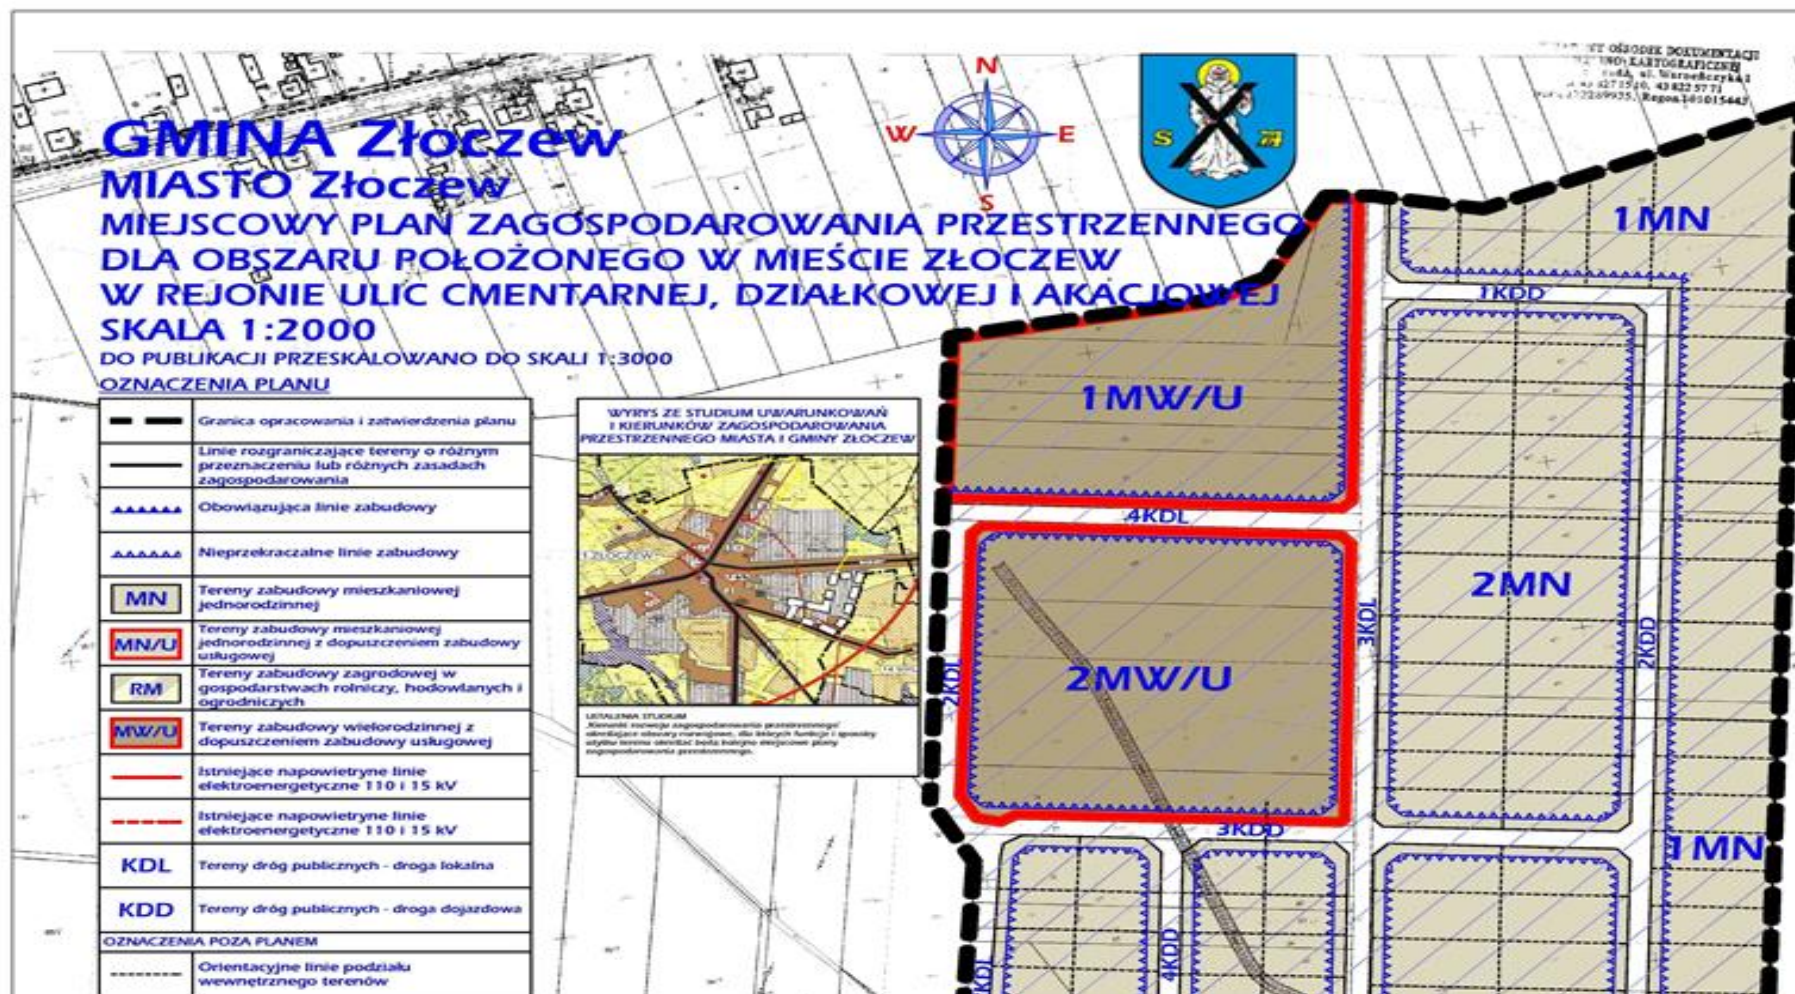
GMINA Złoczew
MIASTO Złoczew
MIEJSCOWY PLAN ZAGOSPODAROWANIA PRZESTRZENNEGO DLA OBSZARU POŁOŻONEGO W MIEŚCIE ZŁOCZEW W REJONIE ULIC CMENTARNEJ, DZIAŁKOWEJ I AKACJOWEJ
SKALA 1:2000
DO PUBLIKACJI PRZESKALOWANO DO SKALI 1:3000

N
W
E
S

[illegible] OŚRODEK DOKUMENTACJI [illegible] KARTOGRAFICZNEJ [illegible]

OZNACZENIA PLANU

| | |
|---|---|
| | Granica opracowania i zatwierdzenia planu |
| | Linie rozgraniczające tereny o różnym przeznaczeniu lub różnych zasadach zagospodarowania |
| | Obowiązująca linie zabudowy |
| | Nieprzekraczalne linie zabudowy |
| MN | Tereny zabudowy mieszkaniowej jednorodzinnej |
| MN/U | Tereny zabudowy mieszkaniowej jednorodzinnej z dopuszczeniem zabudowy usługowej |
| RM | Tereny zabudowy zagrodowej w gospodarstwach rolniczy, hodowlanych i ogrodniczych |
| MW/U | Tereny zabudowy wielorodzinnej z dopuszczeniem zabudowy usługowej |
| | Istniejące napowietrzne linie elektroenergetyczne 110 i 15 kV |
| | Istniejące napowietrzne linie elektroenergetyczne 110 i 15 kV |
| KDL | Tereny dróg publicznych - droga lokalna |
| KDD | Tereny dróg publicznych - droga dojazdowa |
| OZNACZENIA POZA PLANEM | |
| | Orientacyjne linie podziału wewnętrznego terenów |

WYRYS ZE STUDIUM UWARUNKOWAŃ I KIERUNKÓW ZAGOSPODAROWANIA PRZESTRZENNEGO MIASTA I GMINY ZŁOCZEW

ZŁOCZEW

USTALENIA STUDIUM
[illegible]

1MN
1KDD
1MW/U
4KDL
2MN
3KDL
2KDD
2KDL
2MW/U
3KDD
1MN
4KDD
KDL